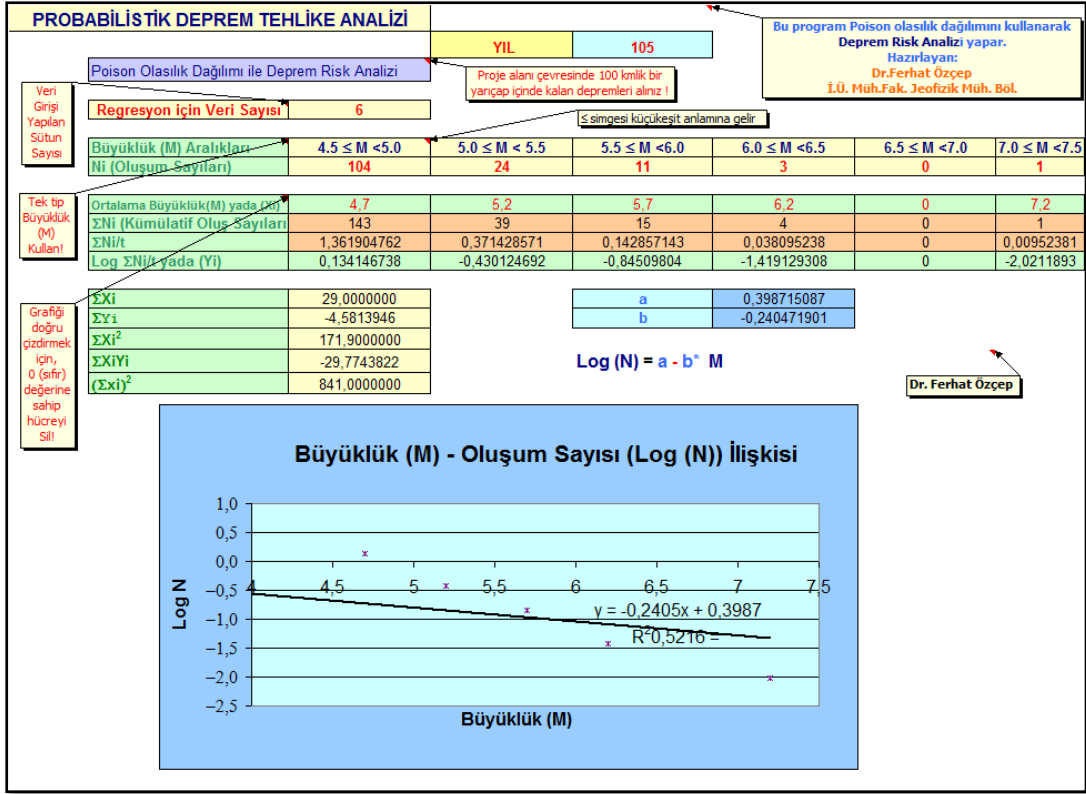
PROBABİLİSTİK DEPREM TEHLİKE ANALİZİ

| YIL | 105 |
|---|---|

Bu program Poison olasılık dağılımını kullanarak Deprem Risk Analizi yapar.
Hazırlayan:
Dr.Ferhat Özçep
İ.Ü. Müh.Fak. Jeofizik Müh. Böl.

Poison Olasılık Dağılımı ile Deprem Risk Analizi

Proje alanı çevresinde 100 kmlik bir yarıçap içinde kalan depremleri alınız !

Veri Girişi Yapılan Sütun Sayısı

| Regresyon için Veri Sayısı | 6 |
|---|---|

≤ simgesi küçükeşit anlamına gelir

| Büyüklük (M) Aralıkları | 4.5 ≤ M <5.0 | 5.0 ≤ M < 5.5 | 5.5 ≤ M <6.0 | 6.0 ≤ M <6.5 | 6.5 ≤ M <7.0 | 7.0 ≤ M <7.5 |
|---|---|---|---|---|---|---|
| Ni (Oluşum Sayıları) | 104 | 24 | 11 | 3 | 0 | 1 |

Tek tip Büyüklük (M) Kullan!

| Ortalama Büyüklük(M) yada (Xi) | 4,7 | 5,2 | 5,7 | 6,2 | 0 | 7,2 |
|---|---|---|---|---|---|---|
| ΣNi (Kümülatif Oluş Sayıları) | 143 | 39 | 15 | 4 | 0 | 1 |
| ΣNi/t | 1,361904762 | 0,371428571 | 0,142857143 | 0,038095238 | 0 | 0,00952381 |
| Log ΣNi/t yada (Yi) | 0,134146738 | -0,430124692 | -0,84509804 | -1,419129308 | 0 | -2,0211893 |

Grafiği doğru çizdirmek için, 0 (sıfır) değerine sahip hücreyi Sil!

| ΣXi | 29,0000000 |
|---|---|
| ΣYi | -4,5813946 |
| $\Sigma Xi^2$ | 171,9000000 |
| ΣXiYi | -29,7743822 |
| $(\Sigma xi)^2$ | 841,0000000 |

| a | 0,398715087 |
|---|---|
| b | -0,240471901 |

Log (N) = a - b* M

Dr. Ferhat Özçep

Büyüklük (M) - Oluşum Sayısı (Log (N)) İlişkisi

1,0
0,5
0,0
-0,5
-1,0
-1,5
-2,0
-2,5
Log N
4 4,5 5 5,5 6 6,5 7 7,5
y = -0,2405x + 0,3987
$R^2$0,5216 =
Büyüklük (M)